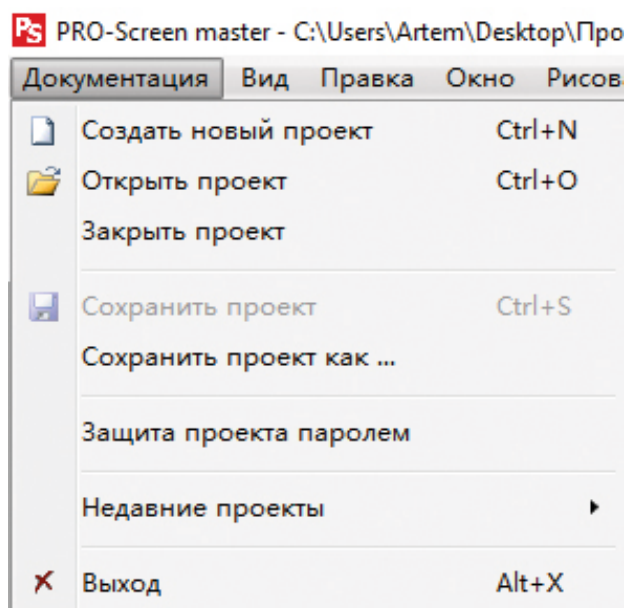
PS PRO-Screen master - C:\Users\Artem\Desktop\Про

Документация Вид Правка Окно Рисова

Создать новый проект Ctrl+N
Открыть проект Ctrl+O
Закрыть проект

Сохранить проект Ctrl+S
Сохранить проект как ...

Защита проекта паролем

Недавние проекты

Выход Alt+X